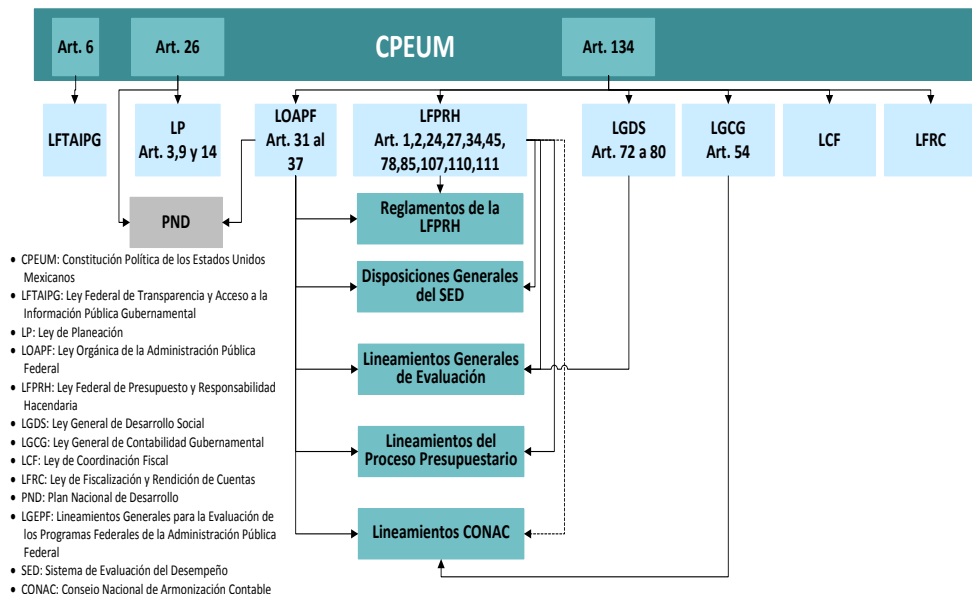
Art. 6

Art. 26

CPEUM

Art. 134

LFTAIPG

LP
Art. 3,9 y 14

LOAPF
Art. 31 al 37

LFPRH
Art. 1,2,24,27,34,45, 78,85,107,110,111

LGDS
Art. 72 a 80

LGCG
Art. 54

LCF

LFRC

PND

Reglamentos de la LFPRH

Disposiciones Generales del SED

Lineamientos Generales de Evaluación

Lineamientos del Proceso Presupuestario

Lineamientos CONAC

- CPEUM: Constitución Política de los Estados Unidos Mexicanos
- LFTAIPG: Ley Federal de Transparencia y Acceso a la Información Pública Gubernamental
- LP: Ley de Planeación
- LOAPF: Ley Orgánica de la Administración Pública Federal
- LFPRH: Ley Federal de Presupuesto y Responsabilidad Hacendaria
- LGDS: Ley General de Desarrollo Social
- LGCG: Ley General de Contabilidad Gubernamental
- LCF: Ley de Coordinación Fiscal
- LFRC: Ley de Fiscalización y Rendición de Cuentas
- PND: Plan Nacional de Desarrollo
- LGEPF: Lineamientos Generales para la Evaluación de los Programas Federales de la Administración Pública Federal
- SED: Sistema de Evaluación del Desempeño
- CONAC: Consejo Nacional de Armonización Contable